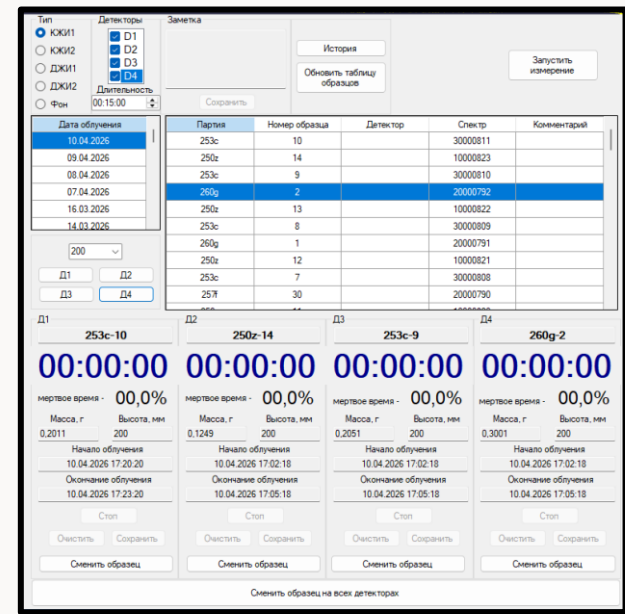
Тип
ЮЖИ1
ЮЖИ2
ДЖИ1
ДЖИ2
Фон

Детекторы
D1
D2
D3
D4
Длительность
00:15:00

Заметка

Сохранить

История

Обновить таблицу образцов

Запустить измерение

| Дата облучения |
|---|
| 10.04.2026 |
| 09.04.2026 |
| 08.04.2026 |
| 07.04.2026 |
| 16.03.2026 |
| 14.03.2026 |

200

Д1
Д2
Д3
Д4

| Партия | Номер образца | Детектор | Спектр | Комментарий |
|---|---|---|---|---|
| 253c | 10 | | 30000811 | |
| 250z | 14 | | 10000823 | |
| 253c | 9 | | 30000810 | |
| 260g | 2 | | 20000792 | |
| 250z | 13 | | 10000822 | |
| 253c | 8 | | 30000809 | |
| 260g | 1 | | 20000791 | |
| 250z | 12 | | 10000821 | |
| 253c | 7 | | 30000808 | |
| 257f | 30 | | 20000790 | |

Д1
253c-10
00:00:00
мертвое время - 00,0%
Масса, г
Высота, мм
0,2011
200
Начало облучения
10.04.2026 17:20:20
Окончание облучения
10.04.2026 17:23:20
Стоп
Очистить
Сохранить
Сменить образец

Д2
250z-14
00:00:00
мертвое время - 00,0%
Масса, г
Высота, мм
0,1249
200
Начало облучения
10.04.2026 17:02:18
Окончание облучения
10.04.2026 17:05:18
Стоп
Очистить
Сохранить
Сменить образец

Д3
253c-9
00:00:00
мертвое время - 00,0%
Масса, г
Высота, мм
0,2051
200
Начало облучения
10.04.2026 17:02:18
Окончание облучения
10.04.2026 17:05:18
Стоп
Очистить
Сохранить
Сменить образец

Д4
260g-2
00:00:00
мертвое время - 00,0%
Масса, г
Высота, мм
0,3001
200
Начало облучения
10.04.2026 17:02:18
Окончание облучения
10.04.2026 17:05:18
Стоп
Очистить
Сохранить
Сменить образец

Сменить образец на всех детекторах